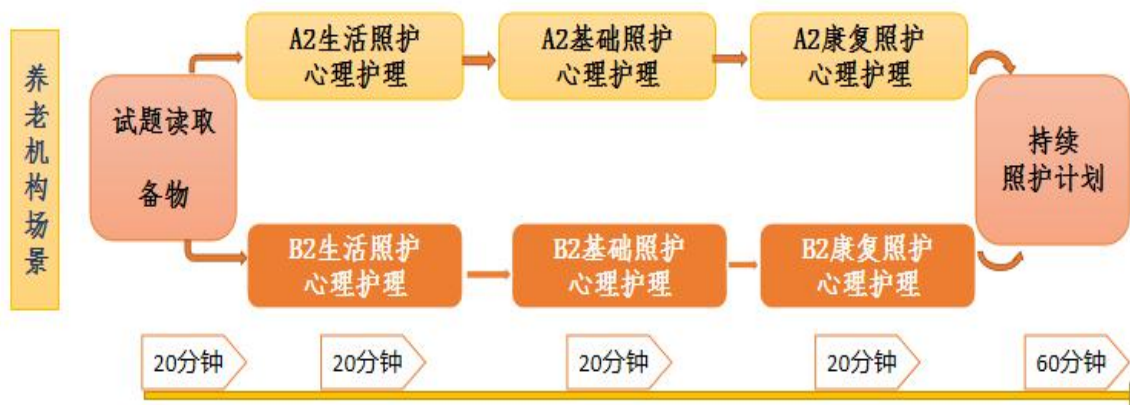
养老机构场景

试题读取

备物

A2生活照护
心理护理

A2基础照护
心理护理

A2康复照护
心理护理

B2生活照护
心理护理

B2基础照护
心理护理

B2康复照护
心理护理

持续
照护计划

20分钟

20分钟

20分钟

20分钟

60分钟